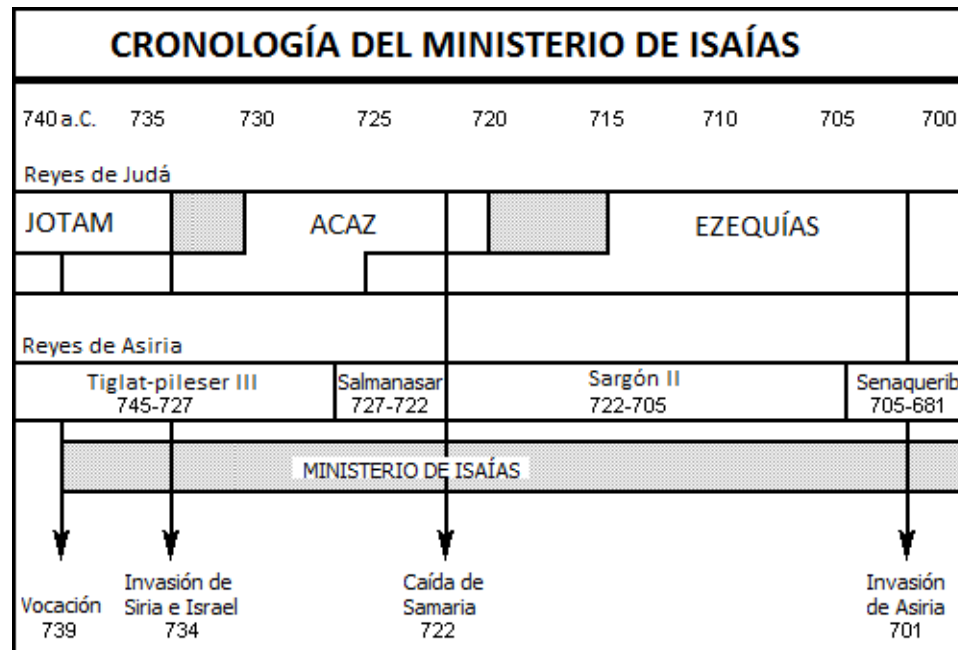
CRONOLOGÍA DEL MINISTERIO DE ISAÍAS

740 a.C. 735 730 725 720 715 710 705 700

Reyes de Judá

JOTAM

ACAZ

EZEQUÍAS

Reyes de Asiria

Tiglat-pileser III
745-727

Salmanasar
727-722

Sargón II
722-705

Senaquerib
705-681

MINISTERIO DE ISAÍAS

Vocación
739

Invasión de Siria e Israel
734

Caída de Samaria
722

Invasión de Asiria
701